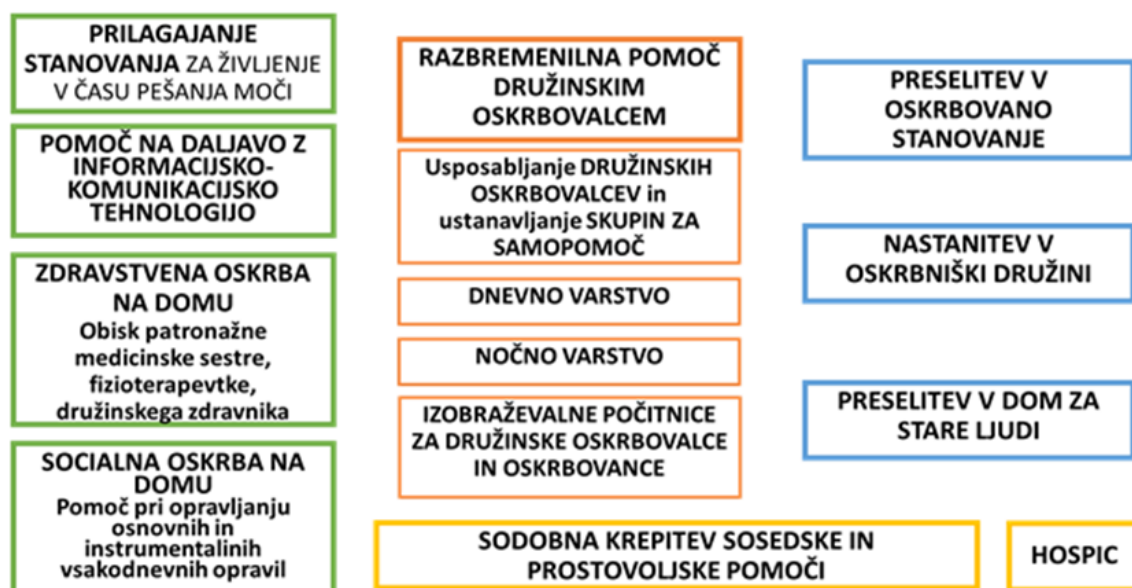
PRILAGAJANJE STANOVANJA ZA ŽIVLJENJE V ČASU PEŠANJA MOČI

POMOČ NA DALJAVO Z INFORMACIJSKO-KOMUNIKACIJSKO TEHNOLOGIJO

ZDRAVSTVENA OSKRBA NA DOMU
Obisk patronažne medicinske sestre, fizioterapevtke, družinskega zdravnika

SOCIALNA OSKRBA NA DOMU
Pomoč pri opravljanju osnovnih in instrumentalinih vsakodnevnih opravil

RAZBREMENILNA POMOČ DRUŽINSKIM OSKRBOVALCEM

Usposabljanje DRUŽINSKIH OSKRBOVALCEV in ustanavljanje SKUPIN ZA SAMOPOMOČ

DNEVNO VARSTVO

NOČNO VARSTVO

IZOBRAŽEVALNE POČITNICE ZA DRUŽINSKE OSKRBOVALCE IN OSKRBOVANCE

PRESELITEV V OSKRBOVANO STANOVANJE

NASTANITEV V OSKRBNIŠKI DRUŽINI

PRESELITEV V DOM ZA STARE LJUDI

SODOBNA KREPITEV SOSEDSKE IN PROSTOVOLJSKE POMOČI

HOSPIC